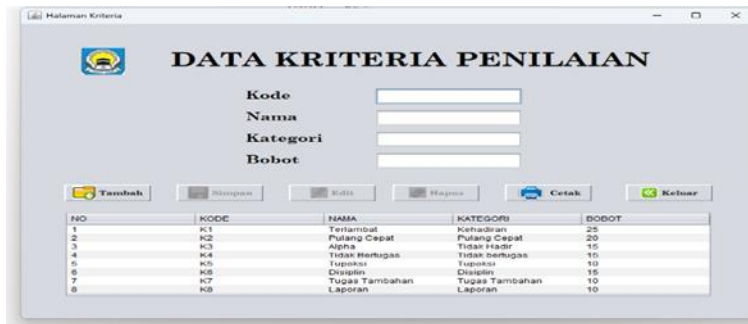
Halaman Kriteria

DATA KRITERIA PENILAIAN

Kode
Nama
Kategori
Bobot

Tambah Simpan Edit Hapus Cetak Keluar

| NO | KODE | NAMA | KATEGORI | BOBOT |
|---|---|---|---|---|
| 1 | K1 | Terlambat | Kehadiran | 25 |
| 2 | K2 | Pulang Cepat | Pulang Cepat | 20 |
| 3 | K3 | Alpha | Tidak Hadir | 15 |
| 4 | K4 | Tidak Bertugas | Tidak bertugas | 15 |
| 5 | K5 | Tupoksi | Tupoksi | 10 |
| 6 | K6 | Disiplin | Disiplin | 15 |
| 7 | K7 | Tugas Tambahan | Tugas Tambahan | 10 |
| 8 | K8 | Laporan | Laporan | 10 |